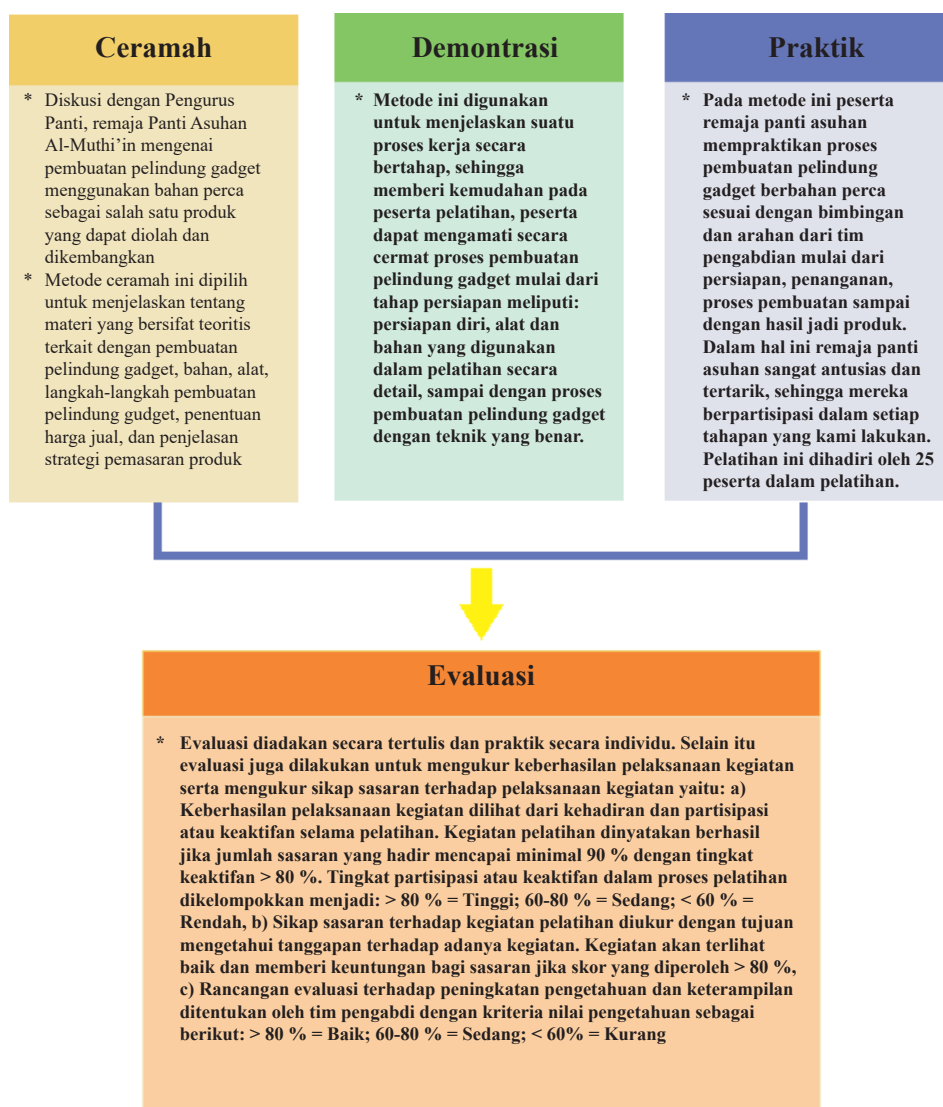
Ceramah

* Diskusi dengan Pengurus Panti, remaja Panti Asuhan Al-Muthi'in mengenai pembuatan pelindung gadget menggunakan bahan perca sebagai salah satu produk yang dapat diolah dan dikembangkan
* Metode ceramah ini dipilih untuk menjelaskan tentang materi yang bersifat teoritis terkait dengan pembuatan pelindung gadget, bahan, alat, langkah-langkah pembuatan pelindung gudget, penentuan harga jual, dan penjelasan strategi pemasaran produk

Demontrasi

* Metode ini digunakan untuk menjelaskan suatu proses kerja secara bertahap, sehingga memberi kemudahan pada peserta pelatihan, peserta dapat mengamati secara cermat proses pembuatan pelindung gadget mulai dari tahap persiapan meliputi: persiapan diri, alat dan bahan yang digunakan dalam pelatihan secara detail, sampai dengan proses pembuatan pelindung gadget dengan teknik yang benar.

Praktik

* Pada metode ini peserta remaja panti asuhan mempraktikan proses pembuatan pelindung gadget berbahan perca sesuai dengan bimbingan dan arahan dari tim pengabdian mulai dari persiapan, penanganan, proses pembuatan sampai dengan hasil jadi produk. Dalam hal ini remaja panti asuhan sangat antusias dan tertarik, sehingga mereka berpartisipasi dalam setiap tahapan yang kami lakukan. Pelatihan ini dihadiri oleh 25 peserta dalam pelatihan.

Evaluasi

* Evaluasi diadakan secara tertulis dan praktik secara individu. Selain itu evaluasi juga dilakukan untuk mengukur keberhasilan pelaksanaan kegiatan serta mengukur sikap sasaran terhadap pelaksanaan kegiatan yaitu: a) Keberhasilan pelaksanaan kegiatan dilihat dari kehadiran dan partisipasi atau keaktifan selama pelatihan. Kegiatan pelatihan dinyatakan berhasil jika jumlah sasaran yang hadir mencapai minimal 90 % dengan tingkat keaktifan > 80 %. Tingkat partisipasi atau keaktifan dalam proses pelatihan dikelompokkan menjadi: > 80 % = Tinggi; 60-80 % = Sedang; < 60 % = Rendah, b) Sikap sasaran terhadap kegiatan pelatihan diukur dengan tujuan mengetahui tanggapan terhadap adanya kegiatan. Kegiatan akan terlihat baik dan memberi keuntungan bagi sasaran jika skor yang diperoleh > 80 %, c) Rancangan evaluasi terhadap peningkatan pengetahuan dan keterampilan ditentukan oleh tim pengabdi dengan kriteria nilai pengetahuan sebagai berikut: > 80 % = Baik; 60-80 % = Sedang; < 60% = Kurang